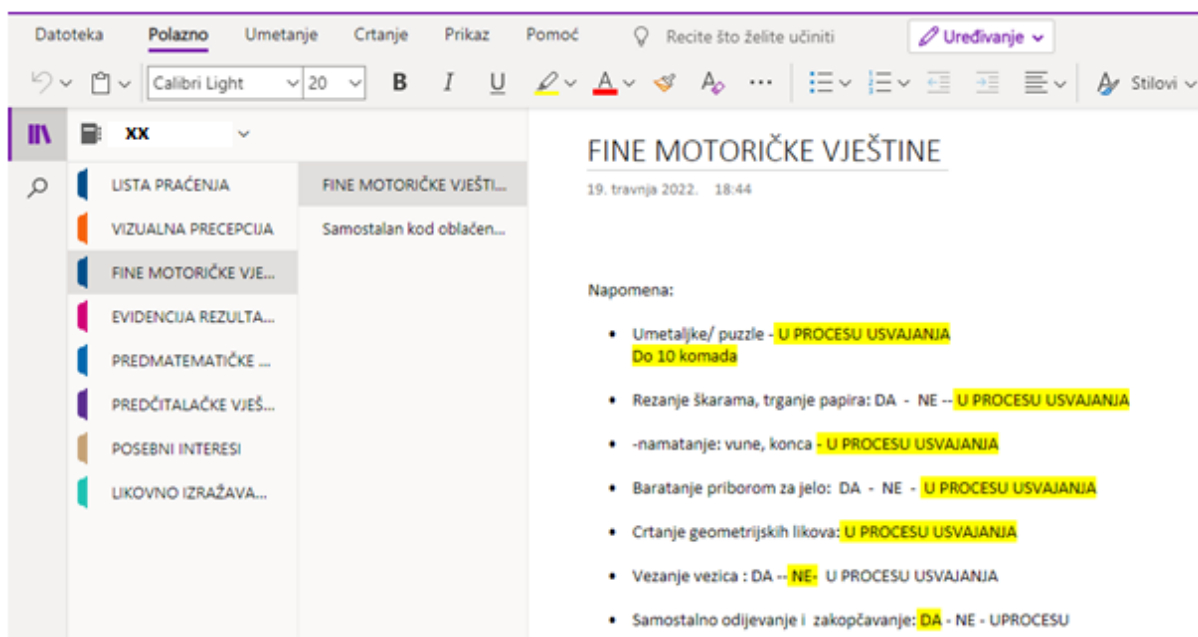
Datoteka Polazno Umetanje Crtanje Prikaz Pomoć Recite što želite učiniti Uređivanje

Calibri Light 20 B I U Stilovi

XX

LISTA PRAĆENJA
VIZUALNA PRECEPCIJA
FINE MOTORIČKE VJE...
EVIDENCIJA REZULTA...
PREDMATEMATIČKE ...
PREDČITALAČKE VJEŠ...
POSEBNI INTERESI
LIKOVNO IZRAŽAVA...

FINE MOTORIČKE VJEŠTI...
Samostalan kod oblačen...

FINE MOTORIČKE VJEŠTINE

19. travnja 2022. 18:44

Napomena:

- Umetaljke/ puzzle - U PROCESU USVAJANJA
Do 10 komada
- Rezanje škarama, trganje papira: DA - NE -- U PROCESU USVAJANJA
- -namatanje: vune, konca - U PROCESU USVAJANJA
- Baratanje priborom za jelo: DA - NE - U PROCESU USVAJANJA
- Crtanje geometrijskih likova: U PROCESU USVAJANJA
- Vezanje vezica : DA -- NE- U PROCESU USVAJANJA
- Samostalno odijevanje i zakopčavanje: DA - NE - UPROCESU